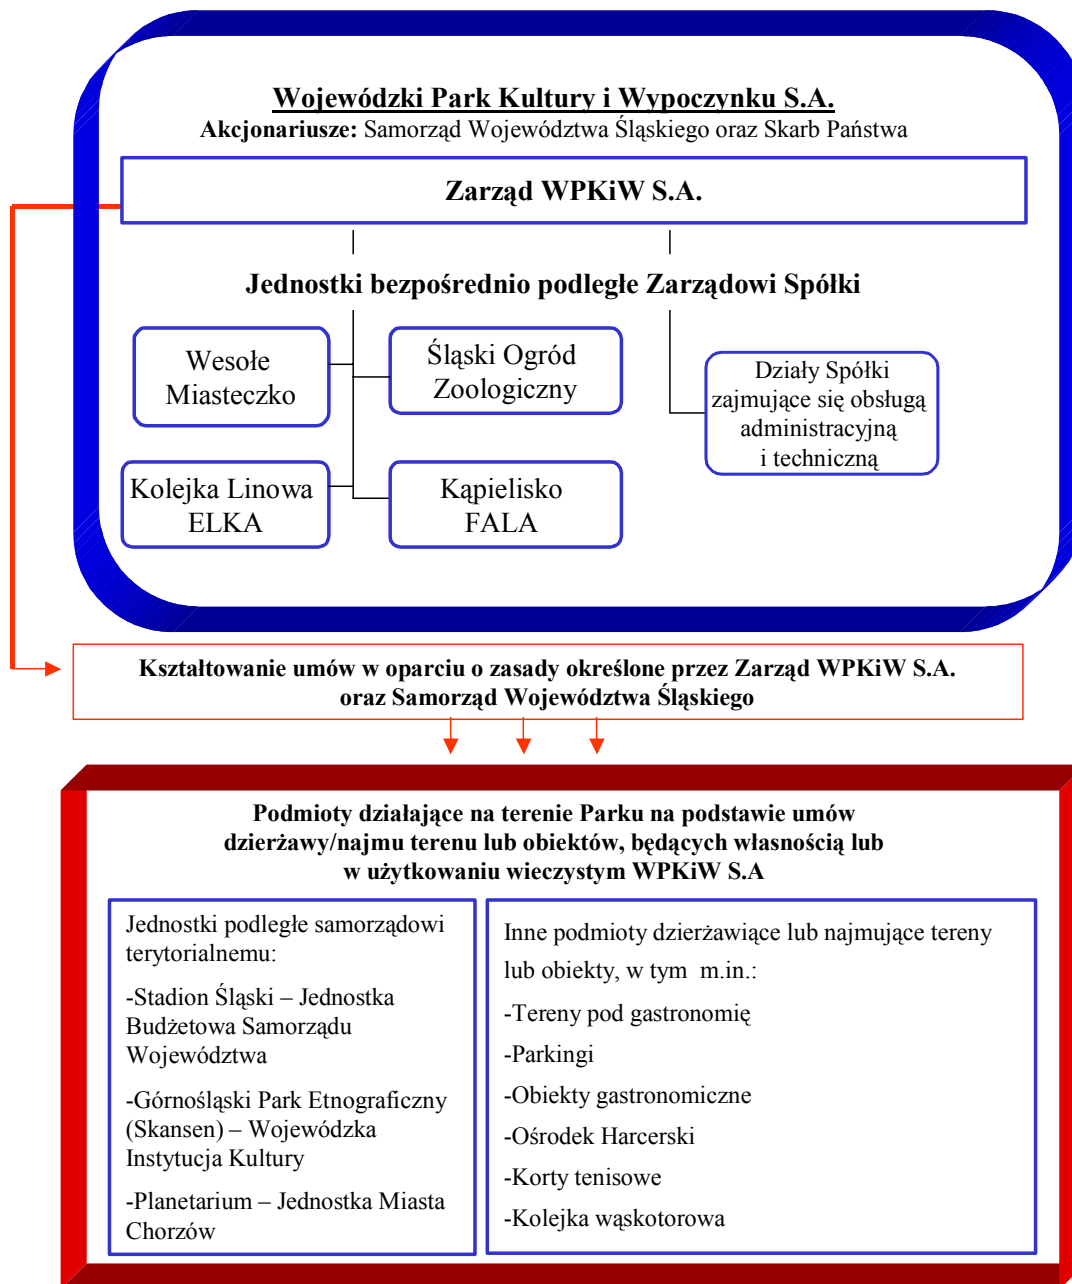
Wojewódzki Park Kultury i Wypoczynku S.A.
Akcjonariusze: Samorząd Województwa Śląskiego oraz Skarb Państwa

Zarząd WPKiW S.A.

Jednostki bezpośrednio podległe Zarządowi Spółki

Wesołe Miasteczko

Śląski Ogród Zoologiczny

Działy Spółki zajmujące się obsługą administracyjną i techniczną

Kolejka Linowa ELKA

Kąpielisko FALA

Kształtowanie umów w oparciu o zasady określone przez Zarząd WPKiW S.A. oraz Samorząd Województwa Śląskiego

Podmioty działające na terenie Parku na podstawie umów dzierżawy/najmu terenu lub obiektów, będących własnością lub w użytkowaniu wieczystym WPKiW S.A

Jednostki podległe samorządowi terytorialnemu:

-Stadion Śląski – Jednostka Budżetowa Samorządu Województwa

-Górnośląski Park Etnograficzny (Skansen) – Wojewódzka Instytucja Kultury

-Planetarium – Jednostka Miasta Chorzów

Inne podmioty dzierżawiące lub najmujące tereny lub obiekty, w tym m.in.:

-Tereny pod gastronomię

-Parkingi

-Obiekty gastronomiczne

-Ośrodek Harcerski

-Korty tenisowe

-Kolejka wąskotorowa